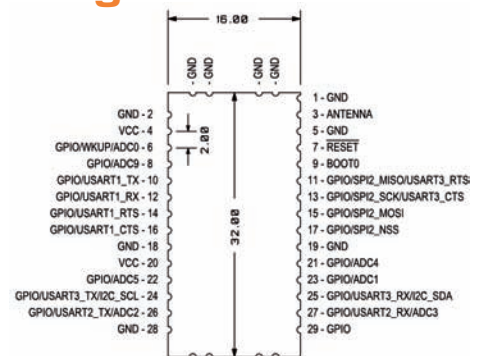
16.00

GND
GND
GND
GND

GND - 2
VCC - 4
GPIO/WKUP/ADC0 - 6
GPIO/ADC9 - 8
GPIO/USART1_TX - 10
GPIO/USART1_RX - 12
GPIO/USART1_RTS - 14
GPIO/USART1_CTS - 16
GND - 18
VCC - 20
GPIO/ADC5 - 22
GPIO/USART3_TX/I2C_SCL - 24
GPIO/USART2_TX/ADC2 - 26
GND - 28

2.00

32.00

1 - GND
3 - ANTENNA
5 - GND
7 - $\overline{RESET}$
9 - BOOT0
11 - GPIO/SPI2_MISO/USART3_RTS
13 - GPIO/SPI2_SCK/USART3_CTS
15 - GPIO/SPI2_MOSI
17 - GPIO/SPI2_NSS
19 - GND
21 - GPIO/ADC4
23 - GPIO/ADC1
25 - GPIO/USART3_RX/I2C_SDA
27 - GPIO/USART2_RX/ADC3
29 - GPIO